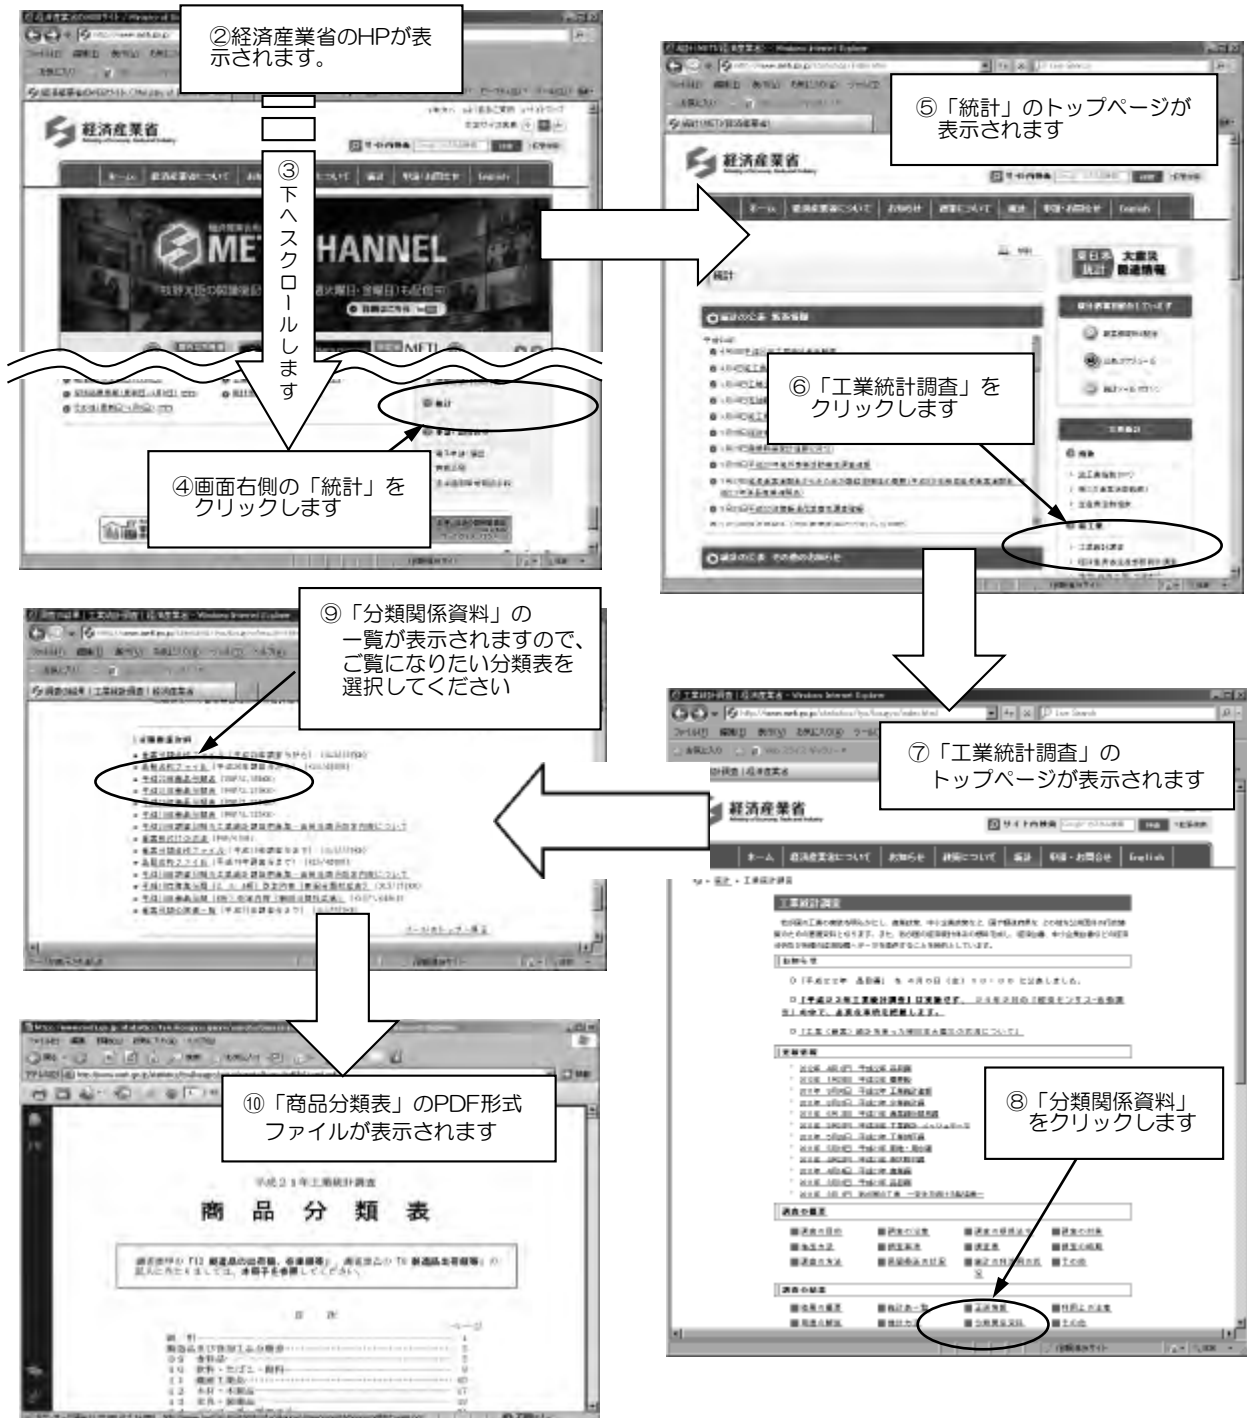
②経済産業省のHPが表示されます。

③下へスクロールします

経済産業省

METI CHANNEL

④画面右側の「統計」をクリックします

⑤「統計」のトップページが表示されます

経済産業省

⑥「工業統計調査」をクリックします

⑦「工業統計調査」のトップページが表示されます

経済産業省

工業統計調査

⑧「分類関係資料」をクリックします

⑨「分類関係資料」の一覧が表示されますので、ご覧になりたい分類表を選択してください

⑩「商品分類表」のPDF形式ファイルが表示されます

平成２１年工業統計調査

商品分類表

目次